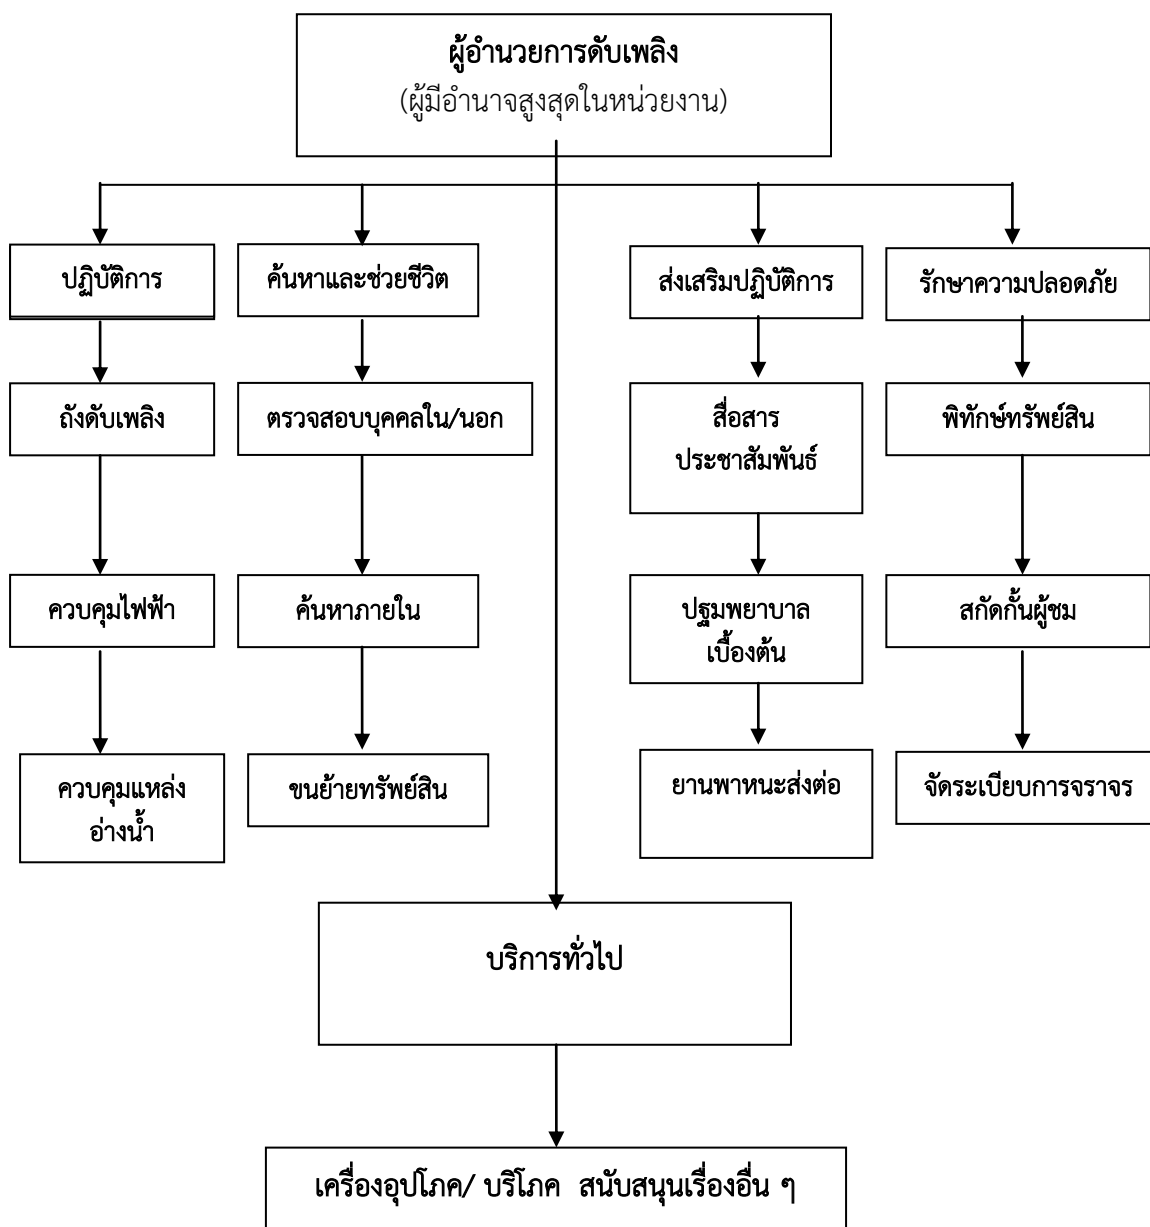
ผู้อำนวยการดับเพลิง
(ผู้มีอำนาจสูงสุดในหน่วยงาน)

ปฏิบัติการ

ถังดับเพลิง

ควบคุมไฟฟ้า

ควบคุมแหล่งอ่างน้ำ

ค้นหาและช่วยชีวิต

ตรวจสอบบุคคลใน/นอก

ค้นหาภายใน

ขนย้ายทรัพย์สิน

ส่งเสริมปฏิบัติการ

สื่อสาร
ประชาสัมพันธ์

ปฐมพยาบาล
เบื้องต้น

ยานพาหนะส่งต่อ

รักษาความปลอดภัย

พิทักษ์ทรัพย์สิน

สกัดกั้นผู้ชม

จัดระเบียบการจราจร

บริการทั่วไป

เครื่องอุปโภค/ บริโภค สนับสนุนเรื่องอื่น ๆ